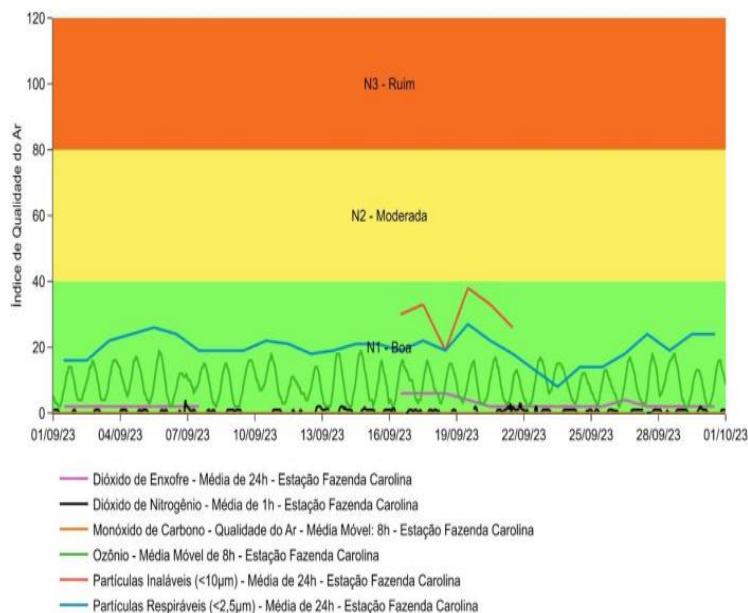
120
100
80
60
40
20
0
Índice de Qualidade do Ar
N3 - Ruim
N2 - Moderada
N1 - Boa
01/09/23
04/09/23
07/09/23
10/09/23
13/09/23
16/09/23
19/09/23
22/09/23
25/09/23
28/09/23
01/10/23

Dióxido de Enxofre - Média de 24h - Estação Fazenda Carolina
Dióxido de Nitrogênio - Média de 1h - Estação Fazenda Carolina
Monóxido de Carbono - Qualidade do Ar - Média Móvel: 8h - Estação Fazenda Carolina
Ozônio - Média Móvel de 8h - Estação Fazenda Carolina
Partículas Inaláveis (<10µm) - Média de 24h - Estação Fazenda Carolina
Partículas Respiráveis (<2,5µm) - Média de 24h - Estação Fazenda Carolina